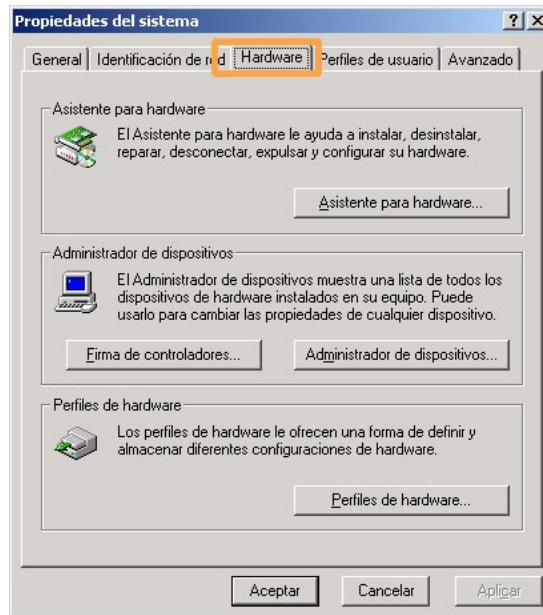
Propiedades del sistema ? X

General | Identificación de r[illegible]d | Hardware | Perfiles de usuario | Avanzado

Asistente para hardware

El Asistente para hardware le ayuda a instalar, desinstalar, reparar, desconectar, expulsar y configurar su hardware.

Asistente para hardware...

Administrador de dispositivos

El Administrador de dispositivos muestra una lista de todos los dispositivos de hardware instalados en su equipo. Puede usarlo para cambiar las propiedades de cualquier dispositivo.

Firma de controladores...

Administrador de dispositivos...

Perfiles de hardware

Los perfiles de hardware le ofrecen una forma de definir y almacenar diferentes configuraciones de hardware.

Perfiles de hardware...

Aceptar

Cancelar

Aplicar